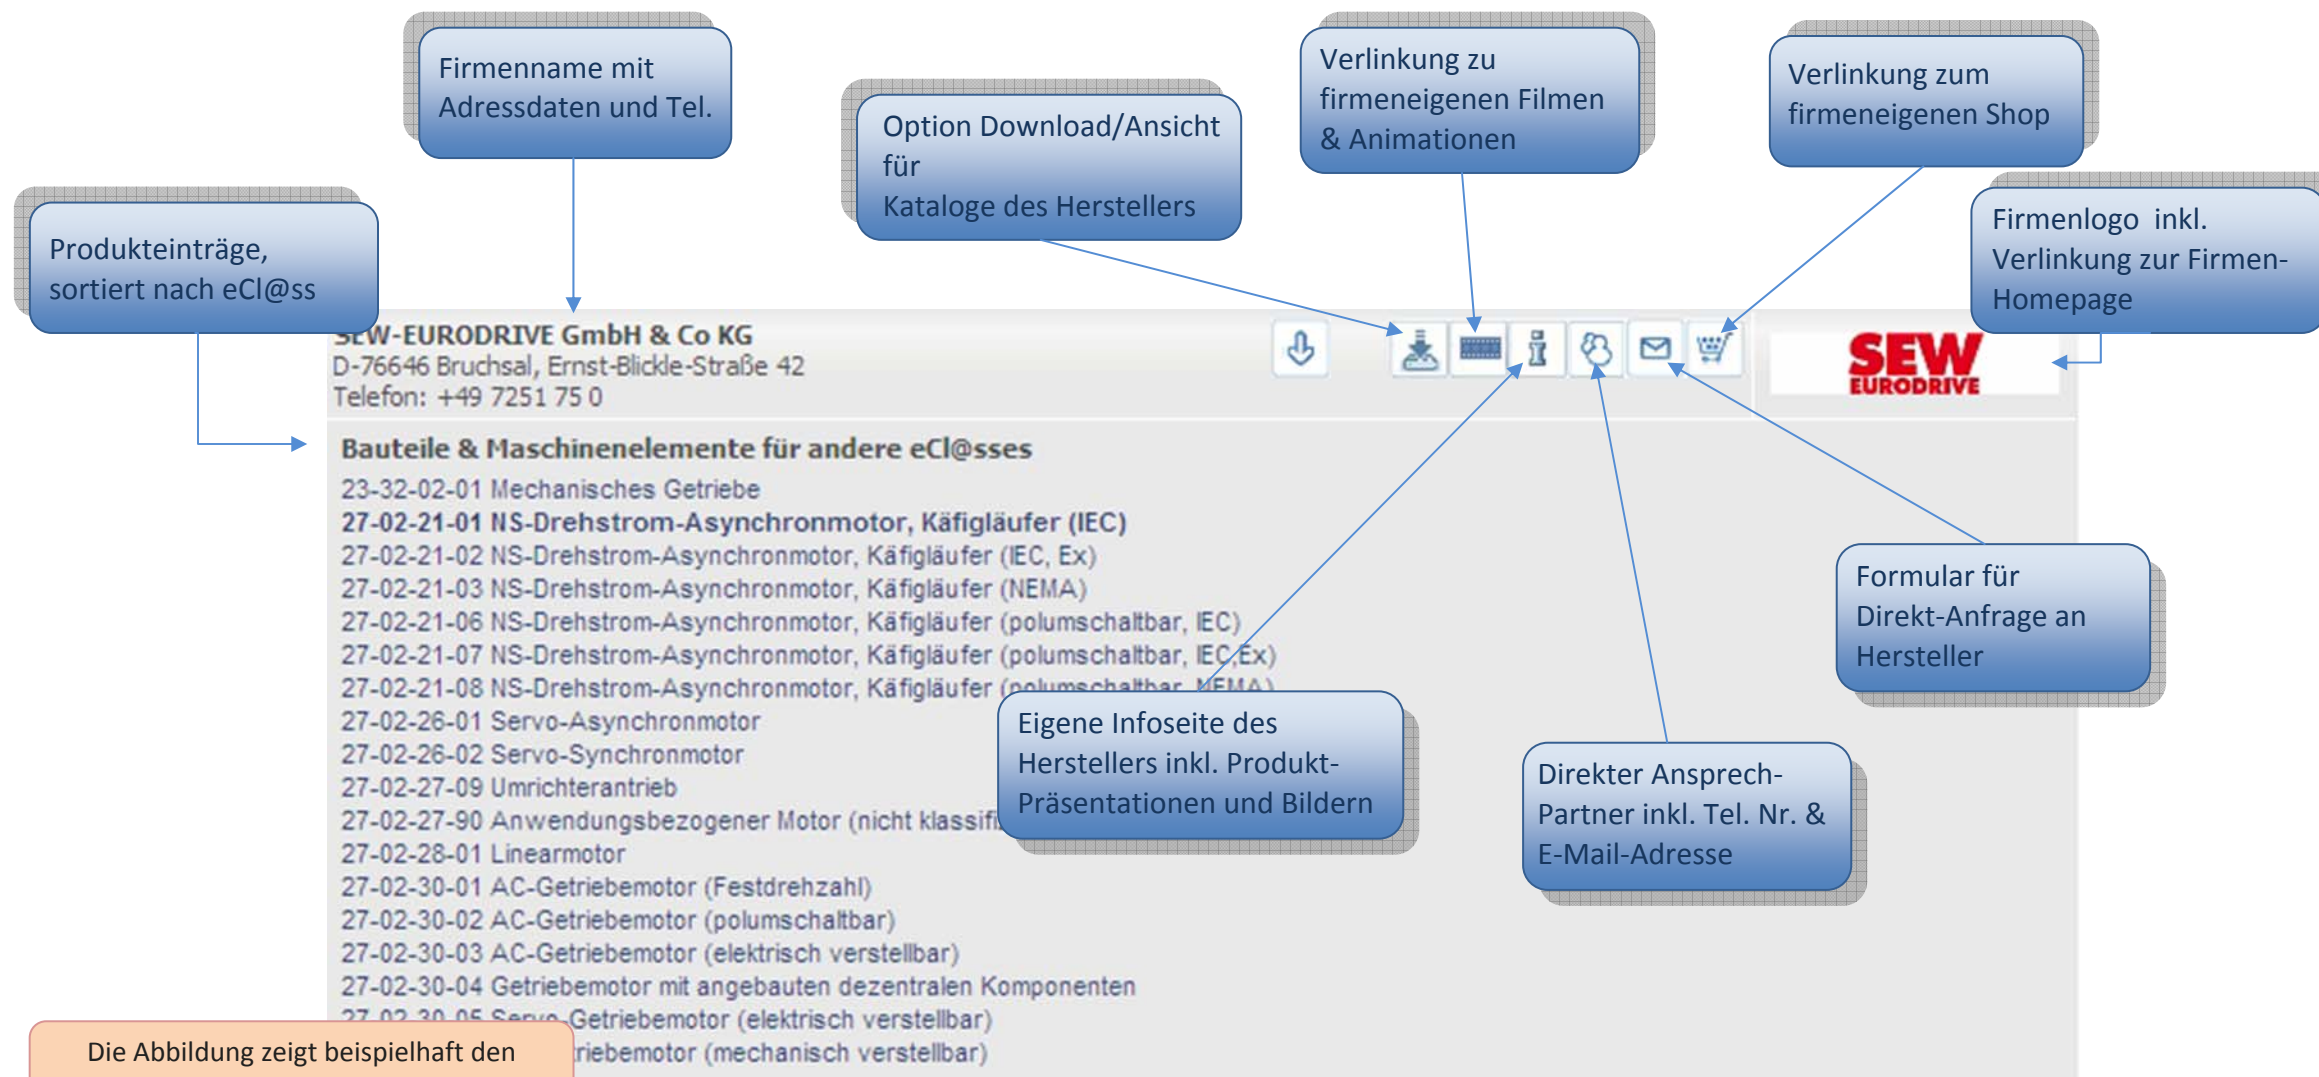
Firmenname mit Adressdaten und Tel.

Option Download/Ansicht für Kataloge des Herstellers

Verlinkung zu firmeneigenen Filmen & Animationen

Verlinkung zum firmeneigenen Shop

Firmenlogo inkl. Verlinkung zur Firmen-Homepage

Produkteinträge, sortiert nach eCl@ss

SEW-EURODRIVE GmbH & Co KG
D-76646 Bruchsal, Ernst-Blickle-Straße 42
Telefon: +49 7251 75 0

SEW EURODRIVE

Bauteile & Maschinenelemente für andere eCl@sses

23-32-02-01 Mechanisches Getriebe
27-02-21-01 NS-Drehstrom-Asynchronmotor, Käfigläufer (IEC)
27-02-21-02 NS-Drehstrom-Asynchronmotor, Käfigläufer (IEC, Ex)
27-02-21-03 NS-Drehstrom-Asynchronmotor, Käfigläufer (NEMA)
27-02-21-06 NS-Drehstrom-Asynchronmotor, Käfigläufer (polumschaltbar, IEC)
27-02-21-07 NS-Drehstrom-Asynchronmotor, Käfigläufer (polumschaltbar, IEC,Ex)
27-02-21-08 NS-Drehstrom-Asynchronmotor, Käfigläufer (polumschaltbar, NEMA)
27-02-26-01 Servo-Asynchronmotor
27-02-26-02 Servo-Synchronmotor
27-02-27-09 Umrichterantrieb
27-02-27-90 Anwendungsbezogener Motor (nicht klassifi
27-02-28-01 Linearmotor
27-02-30-01 AC-Getriebemotor (Festdrehzahl)
27-02-30-02 AC-Getriebemotor (polumschaltbar)
27-02-30-03 AC-Getriebemotor (elektrisch verstellbar)
27-02-30-04 Getriebemotor mit angebauten dezentralen Komponenten
27-02-30-05 Servo-Getriebemotor (elektrisch verstellbar)
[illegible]riebemotor (mechanisch verstellbar)

Formular für Direkt-Anfrage an Hersteller

Eigene Infoseite des Herstellers inkl. Produkt-Präsentationen und Bildern

Direkter Ansprech-Partner inkl. Tel. Nr. & E-Mail-Adresse

Die Abbildung zeigt beispielhaft den